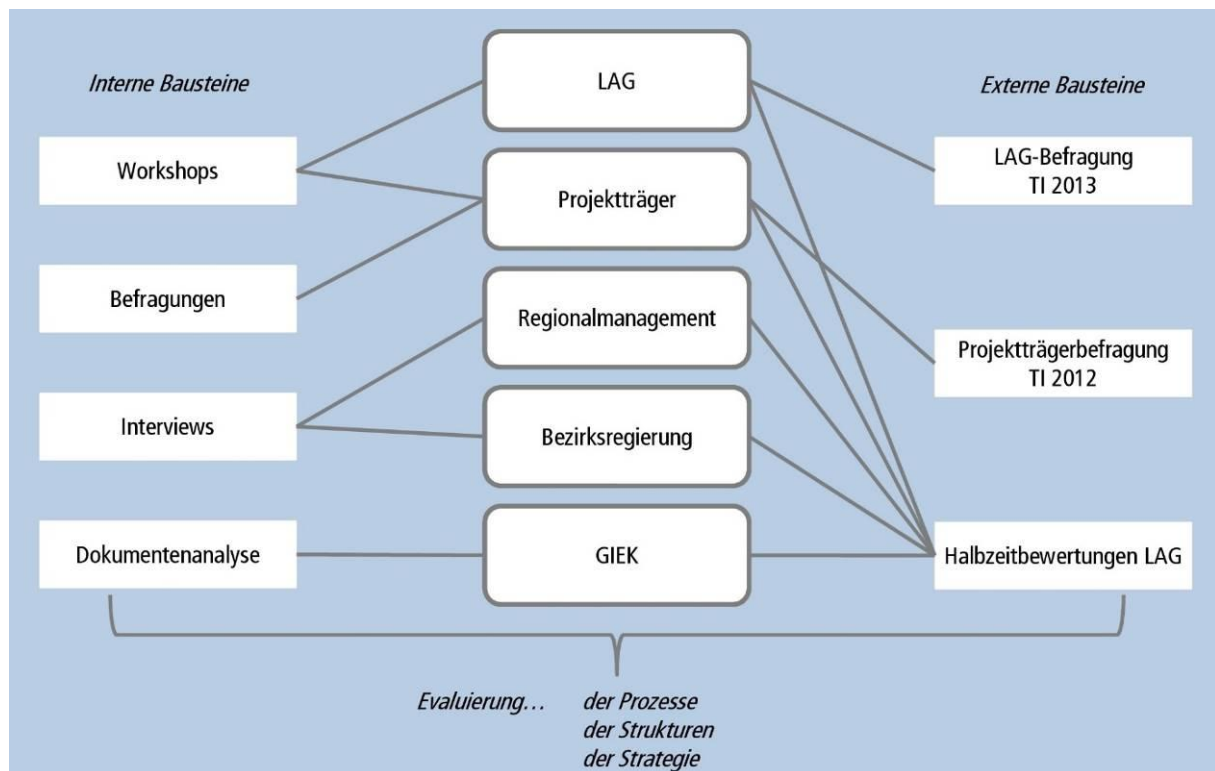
Interne Bausteine

LAG

Externe Bausteine

Workshops

Projektträger

LAG-Befragung TI 2013

Befragungen

Regionalmanagement

Projektträgerbefragung TI 2012

Interviews

Bezirksregierung

Dokumentenanalyse

GIEK

Halbzeitbewertungen LAG

Evaluierung... der Prozesse der Strukturen der Strategie